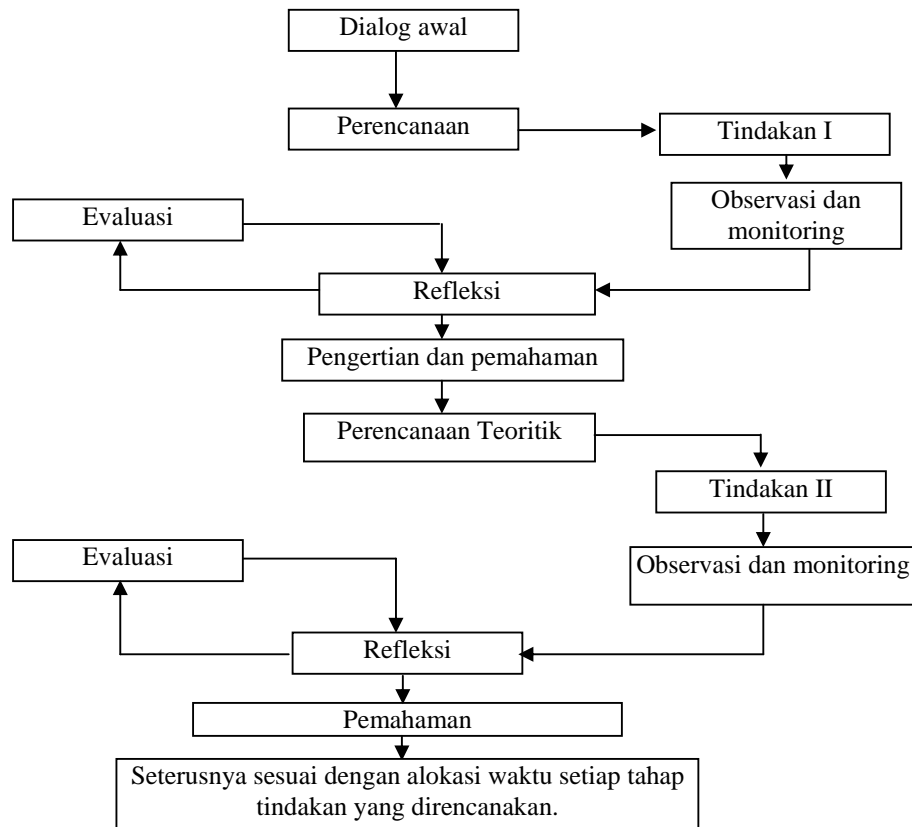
Dialog awal

Perencanaan

Tindakan I

Observasi dan monitoring

Evaluasi

Refleksi

Pengertian dan pemahaman

Perencanaan Teoritik

Tindakan II

Observasi dan monitoring

Evaluasi

Refleksi

Pemahaman

Seterusnya sesuai dengan alokasi waktu setiap tahap tindakan yang direncanakan.